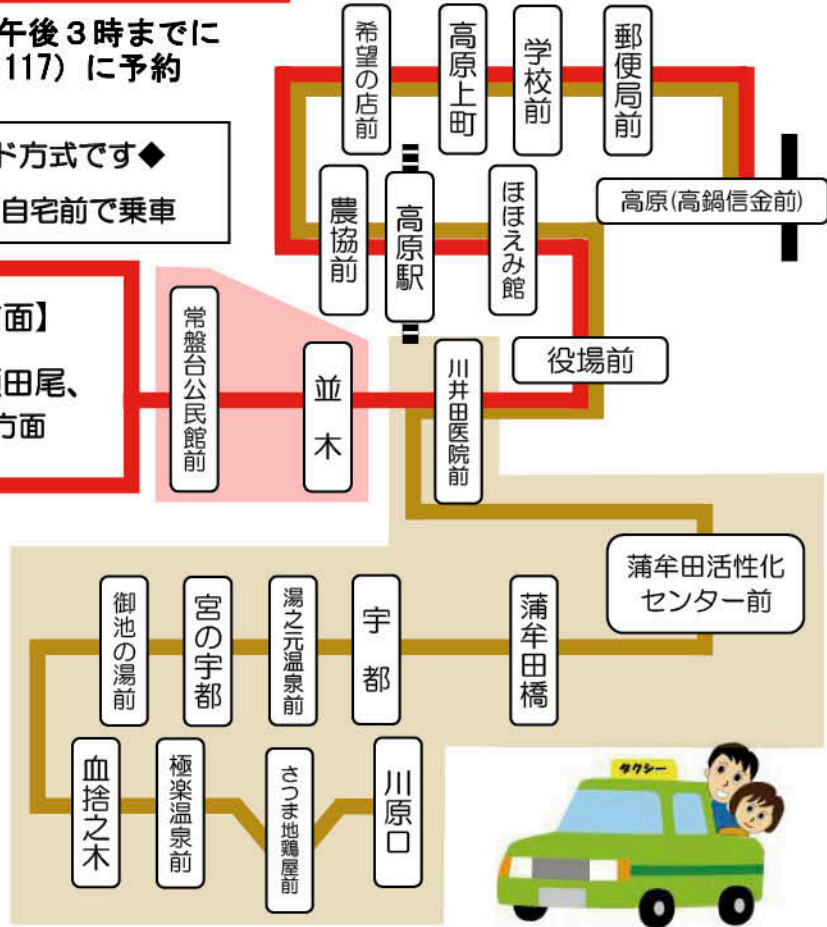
午後３時までに
117）に予約

ド方式です◆
自宅前で乗車

面】
田尾、
方面

希望の店前
高原上町
学校前
郵便局前
農協前
高原駅
ほほえみ館
高原(高鍋信金前)
常盤台公民館前
並木
川井田医院前
役場前
蒲牟田活性化センター前
御池の湯前
宮の宇都
湯之元温泉前
宇都
蒲牟田橋
血捨之木
極楽温泉前
さつま地鶏屋前
川原口
タクシー